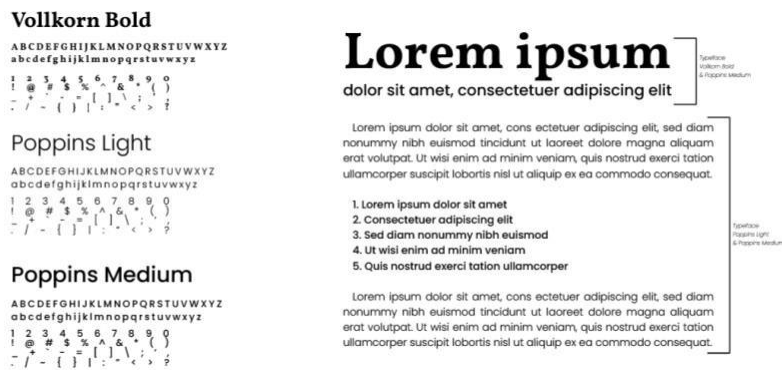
Vollkorn Bold

ABCDEFGHIJKLMNOPQRSTUVWXYZ
abcdefghijklmnopqrstuvwxyz
1 2 3 4 5 6 7 8 9 0
! @ # $ % ^ & * ( )
_ + - = [ ] \ ; '
: / ~ { } | : " < > ?

Poppins Light

ABCDEFGHIJKLMNOPQRSTUVWXYZ
abcdefghijklmnopqrstuvwxyz
1 2 3 4 5 6 7 8 9 0
! @ # $ % ^ & * ( )
_ + - = [ ] \ ; '
: / ~ { } | : " < > ?

Poppins Medium

ABCDEFGHIJKLMNOPQRSTUVWXYZ
abcdefghijklmnopqrstuvwxyz
1 2 3 4 5 6 7 8 9 0
! @ # $ % ^ & * ( )
_ + - = [ ] \ ; '
: / ~ { } | : " < > ?

Lorem ipsum

dolor sit amet, consectetuer adipiscing elit

Typeface
Vollkorn Bold
& Poppins Medium

Lorem ipsum dolor sit amet, cons ectetuer adipiscing elit, sed diam nonummy nibh euismod tincidunt ut laoreet dolore magna aliquam erat volutpat. Ut wisi enim ad minim veniam, quis nostrud exerci tation ullamcorper suscipit lobortis nisl ut aliquip ex ea commodo consequat.

1. Lorem ipsum dolor sit amet
2. Consectetuer adipiscing elit
3. Sed diam nonummy nibh euismod
4. Ut wisi enim ad minim veniam
5. Quis nostrud exerci tation ullamcorper

Lorem ipsum dolor sit amet, cons ectetuer adipiscing elit, sed diam nonummy nibh euismod tincidunt ut laoreet dolore magna aliquam erat volutpat. Ut wisi enim ad minim veniam, quis nostrud exerci tation ullamcorper suscipit lobortis nisl ut aliquip ex ea commodo consequat.

Typeface
Poppins Light
& Poppins Medium